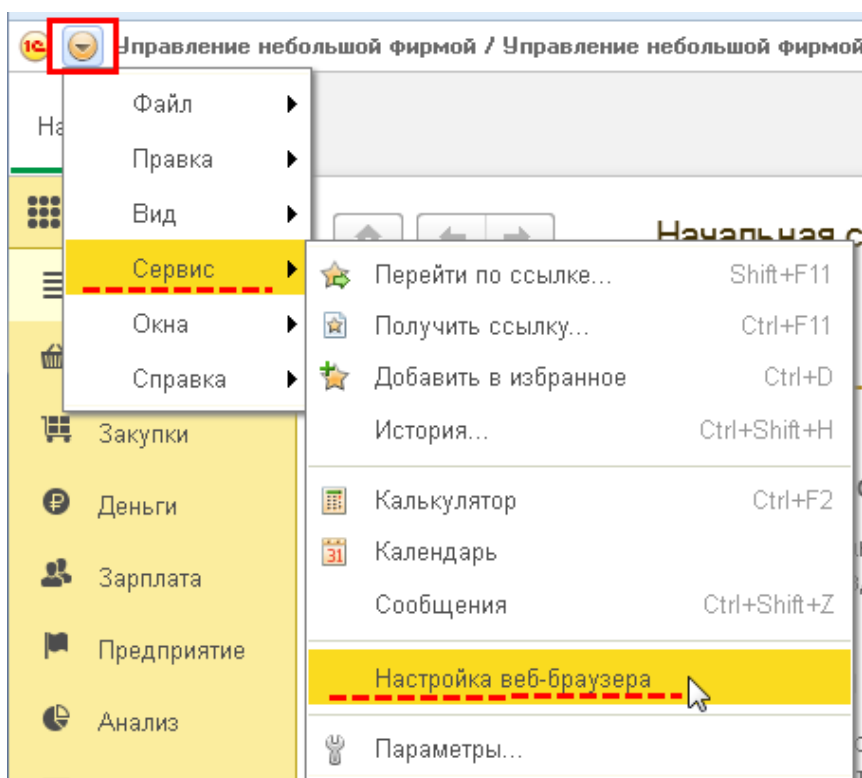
1С Управление небольшой фирмой / Управление небольшой фирмой

На

Файл
Правка
Вид
Сервис
Окна
Справка

Начальная с

Перейти по ссылке... Shift+F11
Получить ссылку... Ctrl+F11
Добавить в избранное Ctrl+D
История... Ctrl+Shift+H
Калькулятор Ctrl+F2
31 Календарь
Сообщения Ctrl+Shift+Z
Настройка веб-браузера
Параметры...

Закупки
Деньги
Зарплата
Предприятие
Анализ